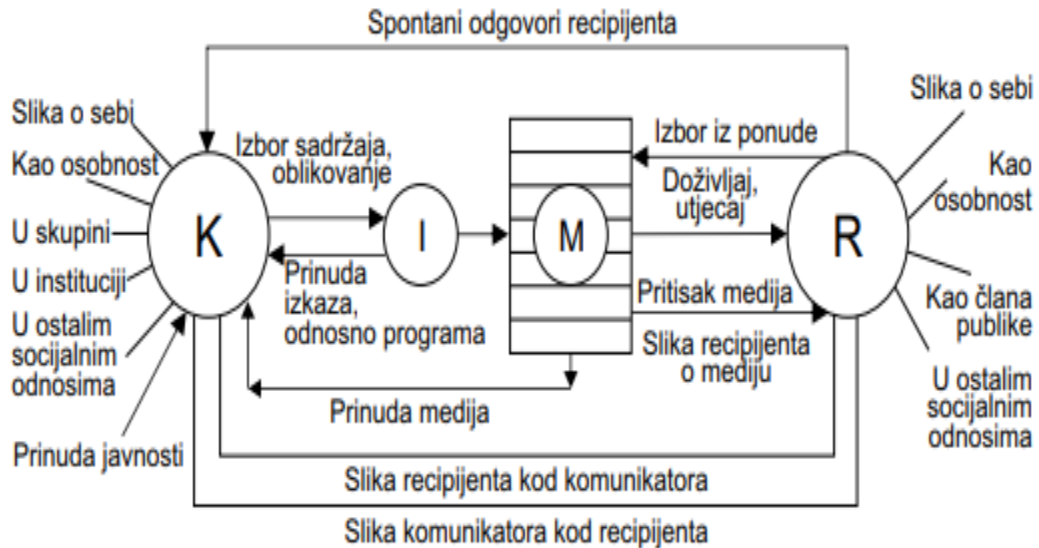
Spontani odgovori recipijenta

Slika o sebi
Kao osobnost
U skupini
U instituciji
U ostalim socijalnim odnosima
Prinuda javnosti

Izbor sadržaja, oblikovanje

K

I

M

R

Prinuda izkaza, odnosno programa

Izbor iz ponude

Doživljaj, utjecaj

Pritisak medija

Slika recipijenta o mediju

Prinuda medija

Slika o sebi
Kao osobnost
Kao člana publike
U ostalim socijalnim odnosima

Slika recipijenta kod komunikatora

Slika komunikatora kod recipijenta